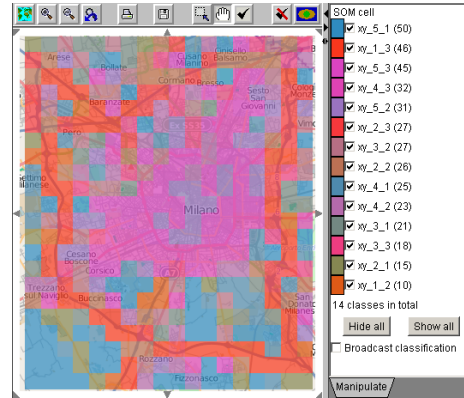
SOM cell
xy_5_1 (50)
xy_1_3 (46)
xy_5_3 (45)
xy_4_3 (32)
xy_5_2 (31)
xy_2_3 (27)
xy_3_2 (27)
xy_2_2 (26)
xy_4_1 (25)
xy_4_2 (23)
xy_3_1 (21)
xy_3_3 (18)
xy_2_1 (15)
xy_1_2 (10)
14 classes in total
Hide all
Show all
Broadcast classification
Manipulate

Arese
Bollate
Cinisello Balsamo
Cormano
Bresso
Sesto San Giovanni
Baranzate
Pero
Settimo Milanese
Milano
Cesano Boscone
Corsico
Trezzano sul Naviglio
Buccinasco
San Donato
Rozzano
Fizzonasco